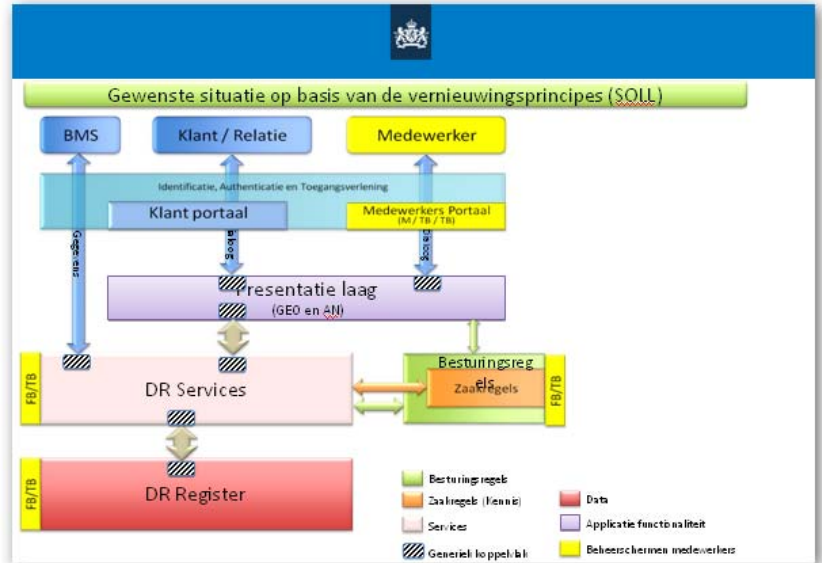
Gewenste situatie op basis van de vernieuwingsprincipes (SOLL)

BMS

Klant / Relatie

Medewerker

Identificatie, Authenticatie en Toegangsverlening

Klant portaal

Medewerkers Portaal
(M / TB / TB)

Gegevens

Dialoog

Dialoog

Presentatie laag
(GEO en AN)

FB/TB

DR Services

Besturingsregels

Zaakregels

FB/TB

FB/TB

DR Register

Besturingsregels

Zaakregels (Kennis)

Data

Services

Applicatie functionaliteit

Generiek koppelvlak

Beheerschermen medewerkers